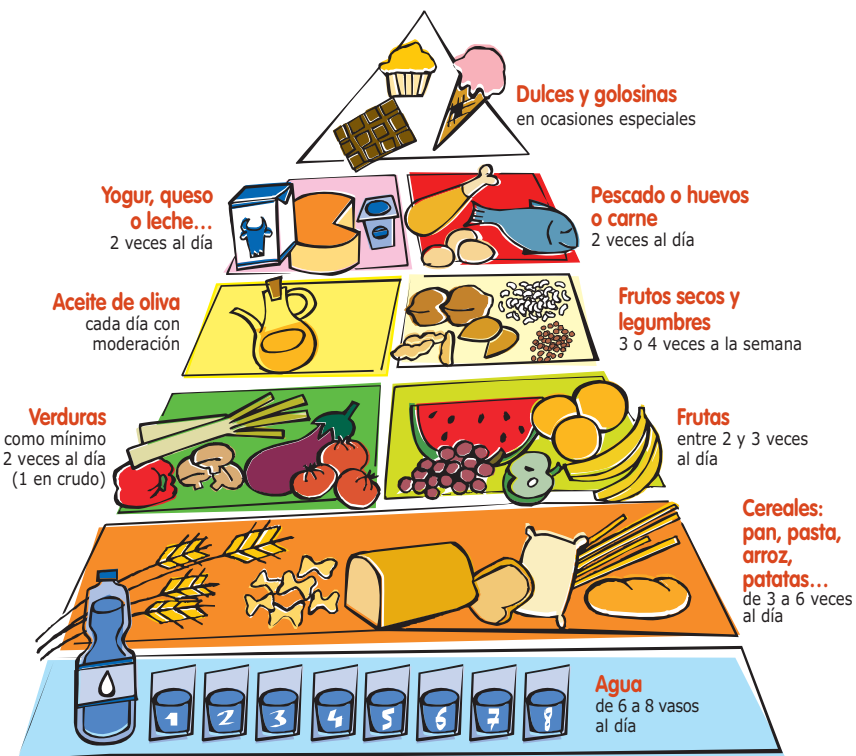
Dulces y golosinas
en ocasiones especiales

Yogur, queso o leche…
2 veces al día

Pescado o huevos o carne
2 veces al día

Aceite de oliva
cada día con moderación

Frutos secos y legumbres
3 o 4 veces a la semana

Verduras
como mínimo 2 veces al día (1 en crudo)

Frutas
entre 2 y 3 veces al día

Cereales: pan, pasta, arroz, patatas…
de 3 a 6 veces al día

Agua
de 6 a 8 vasos al día

1 2 3 4 5 6 7 8